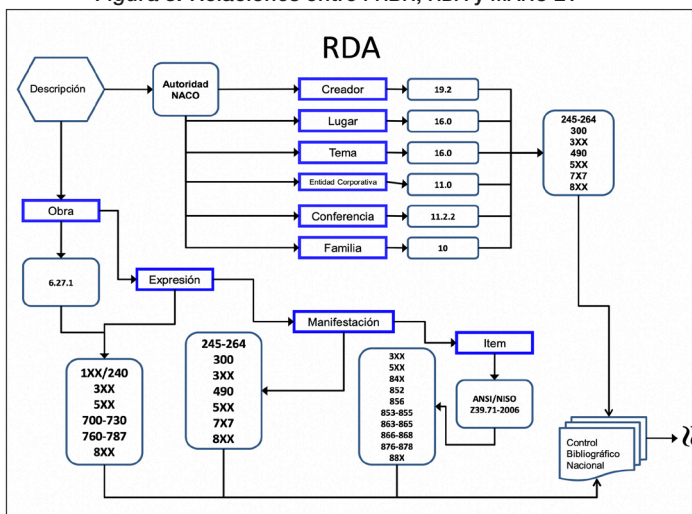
RDA

Descripción

Autoridad NACO

Creador
19.2
Lugar
16.0
Tema
16.0
Entidad Corporativa
11.0
Conferencia
11.2.2
Familia
10

245-264
300
3XX
490
5XX
7X7
8XX

Obra
6.27.1
Expresión
Manifestación
Item

1XX/240
3XX
5XX
700-730
760-787
8XX

245-264
300
3XX
490
5XX
7X7
8XX

3XX
5XX
84X
852
856
853-855
863-865
866-868
876-878
88X

ANSI/NISO
Z39.71-2006

Control
Bibliográfico
Nacional